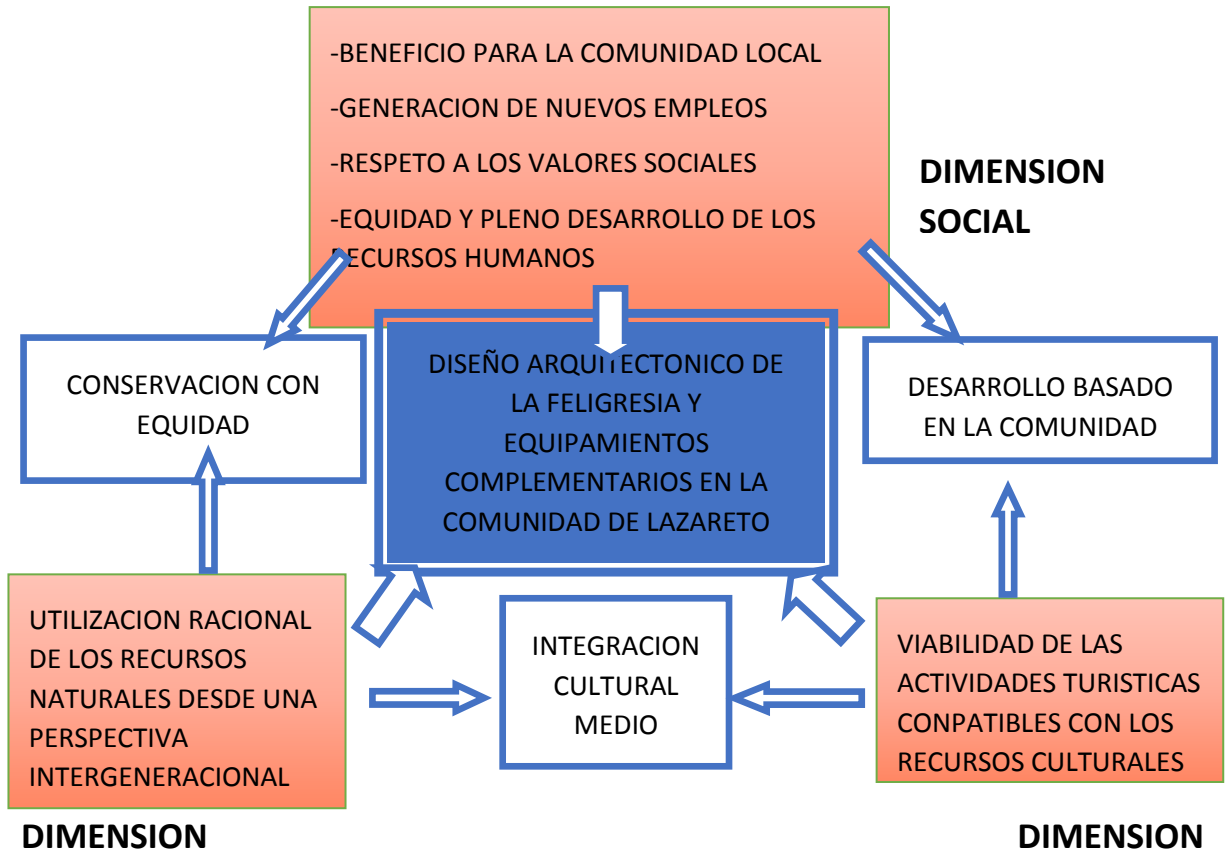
-BENEFICIO PARA LA COMUNIDAD LOCAL

-GENERACION DE NUEVOS EMPLEOS

-RESPETO A LOS VALORES SOCIALES

-EQUIDAD Y PLENO DESARROLLO DE LOS RECURSOS HUMANOS

DIMENSION SOCIAL

CONSERVACION CON EQUIDAD

DISEÑO ARQUITECTONICO DE LA FELIGRESIA Y EQUIPAMIENTOS COMPLEMENTARIOS EN LA COMUNIDAD DE LAZARETO

DESARROLLO BASADO EN LA COMUNIDAD

UTILIZACION RACIONAL DE LOS RECURSOS NATURALES DESDE UNA PERSPECTIVA INTERGENERACIONAL

INTEGRACION CULTURAL MEDIO

VIABILIDAD DE LAS ACTIVIDADES TURISTICAS CONPATIBLES CON LOS RECURSOS CULTURALES

DIMENSION

DIMENSION